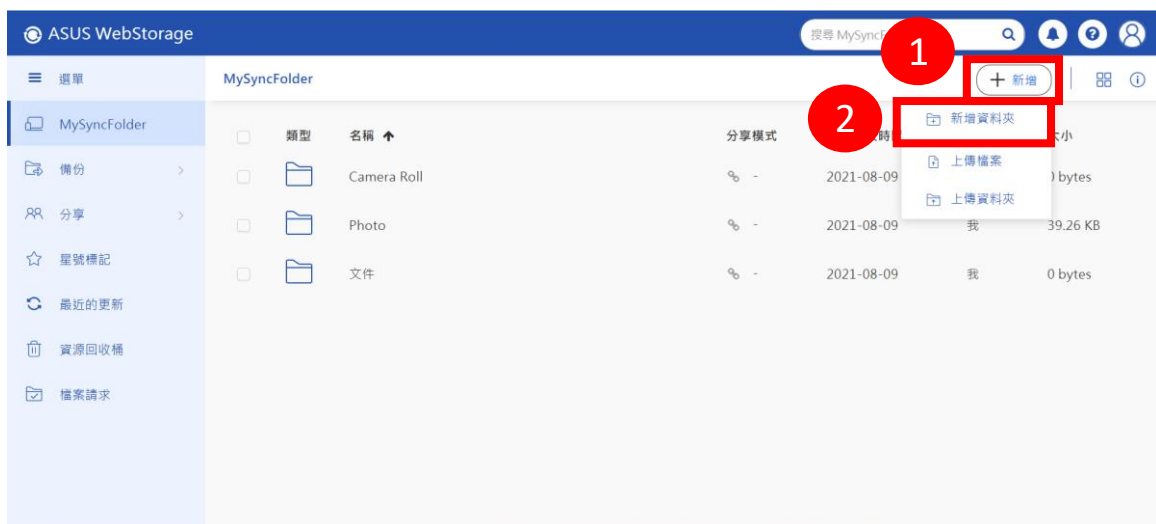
ASUS WebStorage

搜尋 MySync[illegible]

1

選單

MySyncFolder

+ 新增

2

新增資料夾

上傳檔案

上傳資料夾

MySyncFolder

備份

分享

星號標記

最近的更新

資源回收桶

檔案請求

| 類型 | 名稱 ↑ | 分享模式 | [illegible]時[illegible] | | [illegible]大小 |
|---|---|---|---|---|---|
| | Camera Roll | - | 2021-08-09 | | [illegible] bytes |
| | Photo | - | 2021-08-09 | 我 | 39.26 KB |
| | 文件 | - | 2021-08-09 | 我 | 0 bytes |